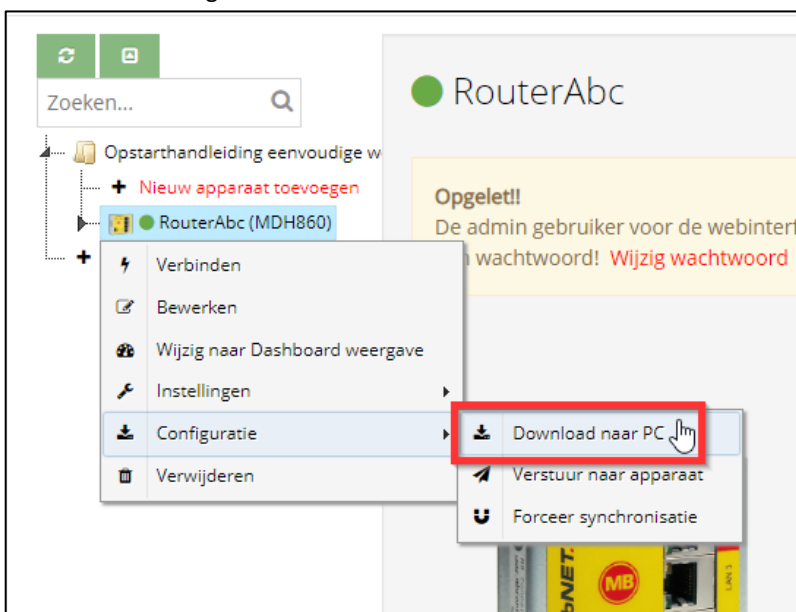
Zoeken...

Opstarthandleiding eenvoudige w

+ Nieuw apparaat toevoegen

RouterAbc (MDH860)

+

Verbinden

Bewerken

Wijzig naar Dashboard weergave

Instellingen

Configuratie

Verwijderen

Download naar PC

Verstuur naar apparaat

Forceer synchronisatie

RouterAbc

Opgelet!!

De admin gebruiker voor de webintert

n wachtwoord! Wijzig wachtwoord

MB